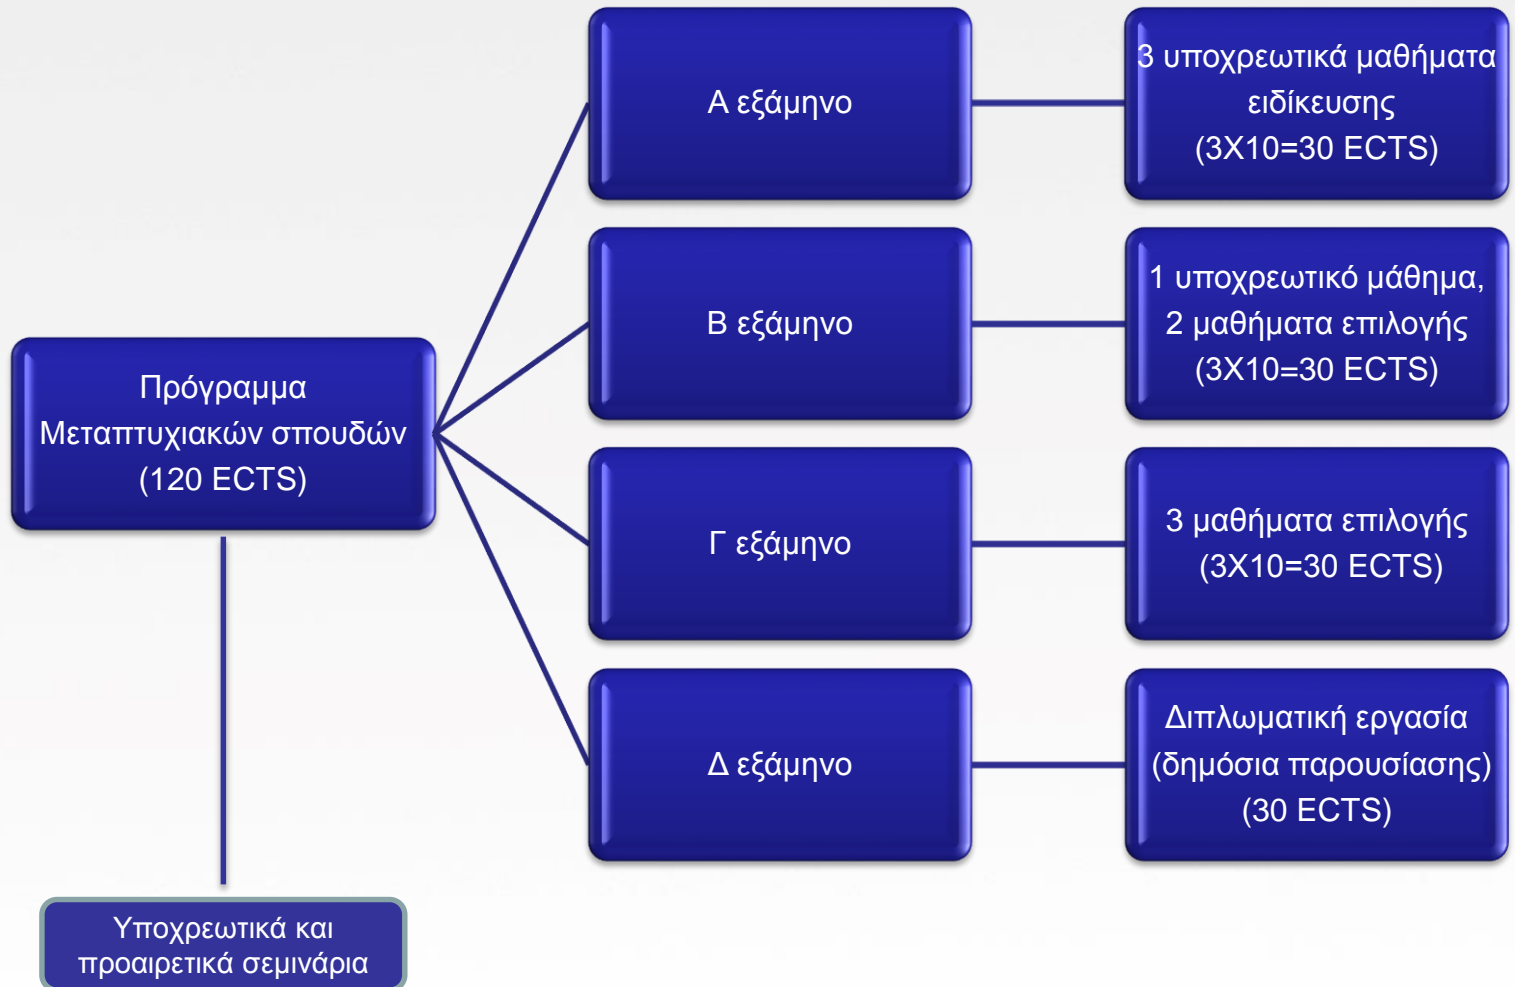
Πρόγραμμα Μεταπτυχιακών σπουδών (120 ECTS)

Α εξάμηνο

3 υποχρεωτικά μαθήματα ειδίκευσης (3X10=30 ECTS)

Β εξάμηνο

1 υποχρεωτικό μάθημα, 2 μαθήματα επιλογής (3X10=30 ECTS)

Γ εξάμηνο

3 μαθήματα επιλογής (3X10=30 ECTS)

Δ εξάμηνο

Διπλωματική εργασία (δημόσια παρουσίασης) (30 ECTS)

Υποχρεωτικά και προαιρετικά σεμινάρια